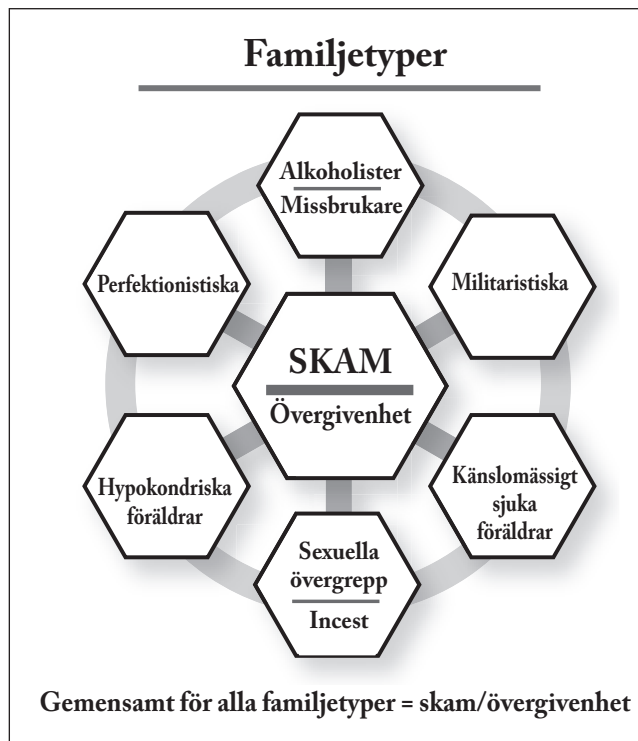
Familjetyper

Alkoholister
Missbrukare

Perfektionistiska

Militaristiska

SKAM
Övergivenhet

Hypokondriska föräldrar

Känslomässigt sjuka föräldrar

Sexuella övergrepp
Incest

Gemensamt för alla familjetyper = skam/övergivenhet